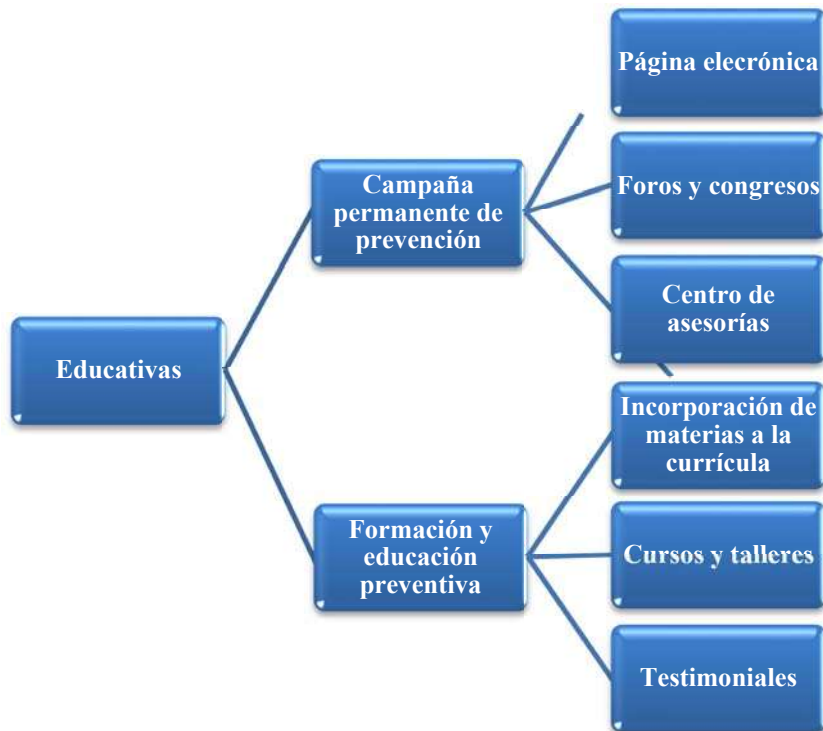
Educativas

Campaña permanente de prevención

Página elecrónica

Foros y congresos

Centro de asesorías

Formación y educación preventiva

Incorporación de materias a la currícula

Cursos y talleres

Testimoniales